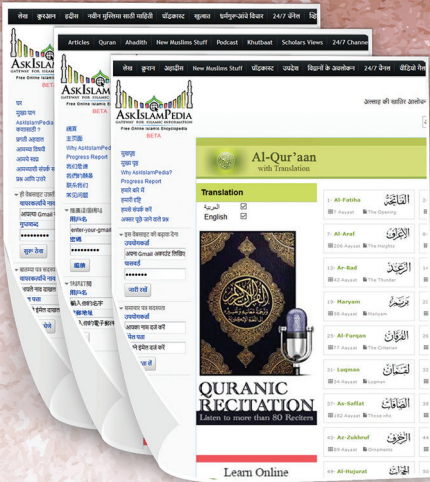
लेख कुरआन हदीस नवीन मुस्लिम साठी माहिती पॉडकास्ट खुतबा इस्लामिक विद्वानांचे विचार 24/7 चॅनेल

AskIslamPedia
GATEWAY FOR ISLAMIC INFORMATION
Free Online Islamic Encyclopedia
BETA

घर
मुख्य पान
AskIslamPedia
का? ?
प्रगती अहवाल
आमच्या विषयी
आमचे संपर्क
आमच्याशी संपर्क
प्रश्न आणि उत्तरे

वापरकर्त्याचे नाव
आपला Gmail
पासवर्ड
•••••••
सुरू ठेवा

Articles Quran Ahadith New Muslims Stuff Podcast Khutbaat Scholars Views 24/7 Channe

AskIslamPedia
GATEWAY FOR ISLAMIC INFORMATION
Free Online Islamic Encyclopedia
BETA

Why AskIslamPedia
Progress Report

enter-your-gmail
••••••••

लेख कुरआन अहादीस New Muslims Stuff पॉडकास्ट उपदेश विद्वानों के अवलोकन 24/7 चैनल वीडियो चैनल

AskIslamPedia
GATEWAY FOR ISLAMIC INFORMATION
Free Online Islamic Encyclopedia
BETA

अल्लाह की खातिर आलोक

मुखपृष्ठ
मुख्य पृष्ठ
Why AskIslamPedia?
Progress Report
हमारे बारे में
हमारी दृष्टि
हमसे संपर्क करें
अक्सर पूछे जाने वाले प्रश्न

इन विकल्पों में कदम रखना
उपयोगकर्ता
अपना Gmail अकाउंट लिखिए
पासवर्ड
••••••••
जारी रखें

उपयोगकर्ता
अपना नाम डालें
मेल पता
ई-मेल दर्ज करें
जारी रखें

Al-Qur'aan
with Translation

Translation
العربية ☑
English ☑

QURANIC RECITATION
Listen to more than 80 Reciters

Learn Online

1- Al-Fatiha الفاتحة
7 Aayaat The Opening

7- Al-Araf الأعراف
206 Aayaat The Heights

13- Ar-Rad الرعد
43 Aayaat The Thunder

19- Maryam مريم
98 Aayaat Maryam

25- Al-Furqan الفرقان
77 Aayaat The Criterion

31- Luqman لقمان
34 Aayaat Luqman

37- As-Saffat الصافات
182 Aayaat Those who

43- Az-Zukhruf الزخرف
89 Aayaat Ornaments

49- Al-Hujurat الحجرات